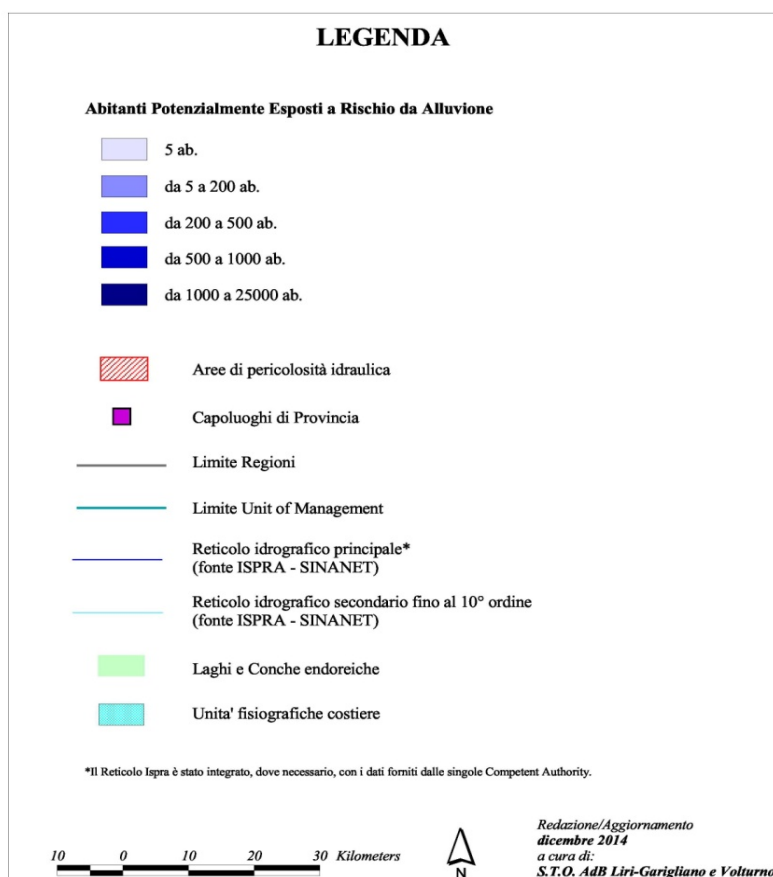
LEGENDA

Abitanti Potenzialmente Esposti a Rischio da Alluvione

5 ab.

da 5 a 200 ab.

da 200 a 500 ab.

da 500 a 1000 ab.

da 1000 a 25000 ab.

Aree di pericolosità idraulica

Capoluoghi di Provincia

Limite Regioni

Limite Unit of Management

Reticolo idrografico principale*
(fonte ISPRA - SINANET)

Reticolo idrografico secondario fino al 10° ordine
(fonte ISPRA - SINANET)

Laghi e Conche endoreiche

Unita' fisiografiche costiere

*Il Reticolo Ispra è stato integrato, dove necessario, con i dati forniti dalle singole Competent Authority.

10 0 10 20 30 Kilometers

N

Redazione/Aggiornamento
dicembre 2014
a cura di:
S.T.O. AdB Liri-Garigliano e Volturno